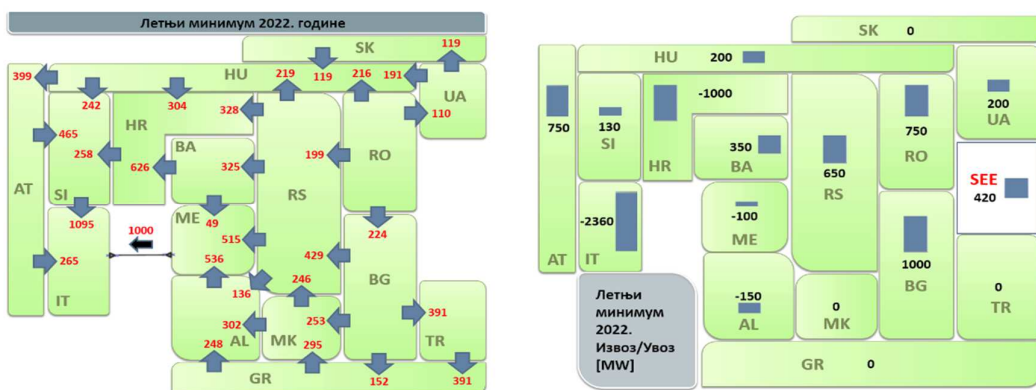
Летњи минимум 2022. године

SK 119
AT 399
HU 242 304 328 219 119 216 191
UA 110
465
HR 258 626
SI
BA 325
RS 199
RO
ME 49 1095 1000
515 429 224
IT 265 536
BG
136 246
AL 302 253 MK 391 TR
248 295
GR 152 391

SK 0
HU 200
750 AT
130 SI
-1000 HR
350 BA
750 RO
200 UA
650 RS
SEE 420
-2360 IT
-100 ME
1000 BG
-150 AL
0 MK
0 TR
Летњи минимум 2022. Извоз/Увоз [MW]
GR 0